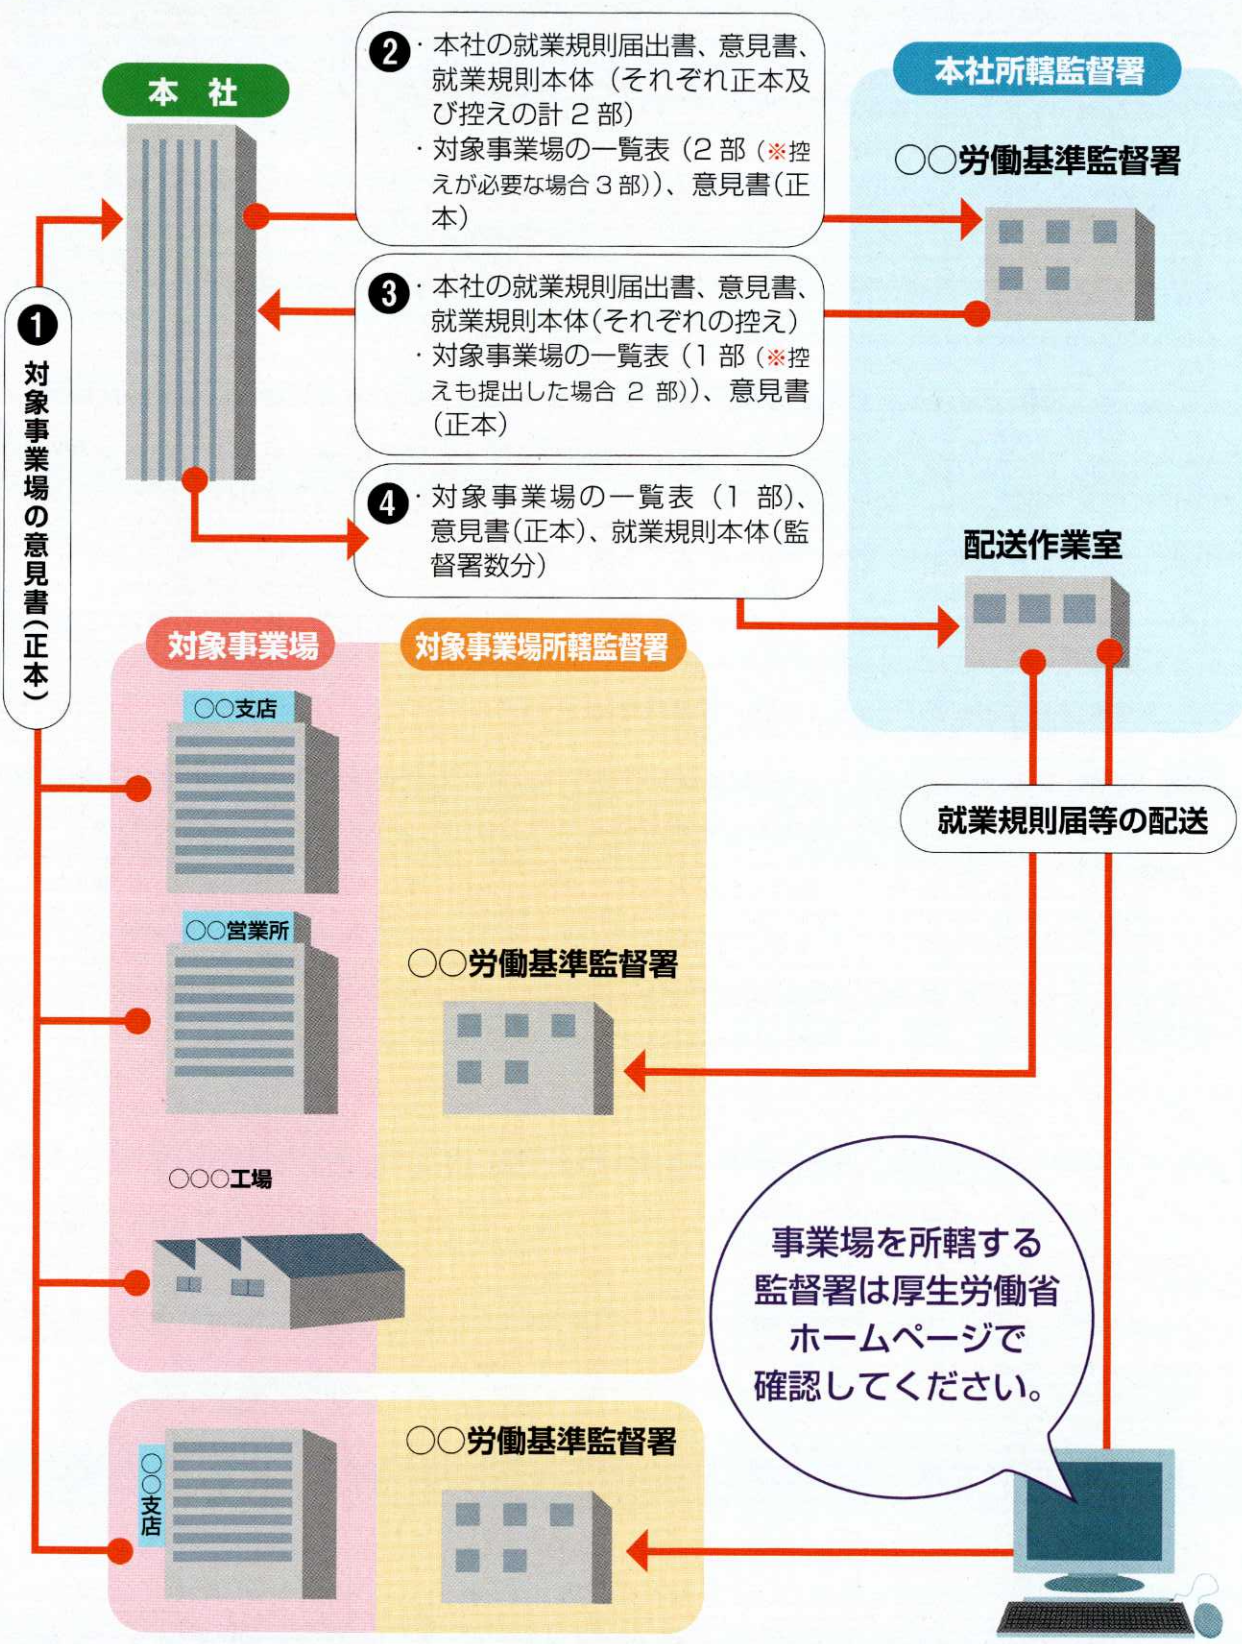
本　社

❷ ・本社の就業規則届出書、意見書、就業規則本体（それぞれ正本及び控えの計２部）
・対象事業場の一覧表（２部（※控えが必要な場合３部））、意見書（正本）

本社所轄監督署

○○労働基準監督署

❶ 対象事業場の意見書（正本）

❸ ・本社の就業規則届出書、意見書、就業規則本体（それぞれの控え）
・対象事業場の一覧表（１部（※控えも提出した場合２部））、意見書（正本）

❹ ・対象事業場の一覧表（１部）、意見書（正本）、就業規則本体（監督署数分）

配送作業室

対象事業場

対象事業場所轄監督署

○○支店

○○営業所

就業規則届等の配送

○○労働基準監督署

○○○工場

事業場を所轄する監督署は厚生労働省ホームページで確認してください。

○○支店

○○労働基準監督署